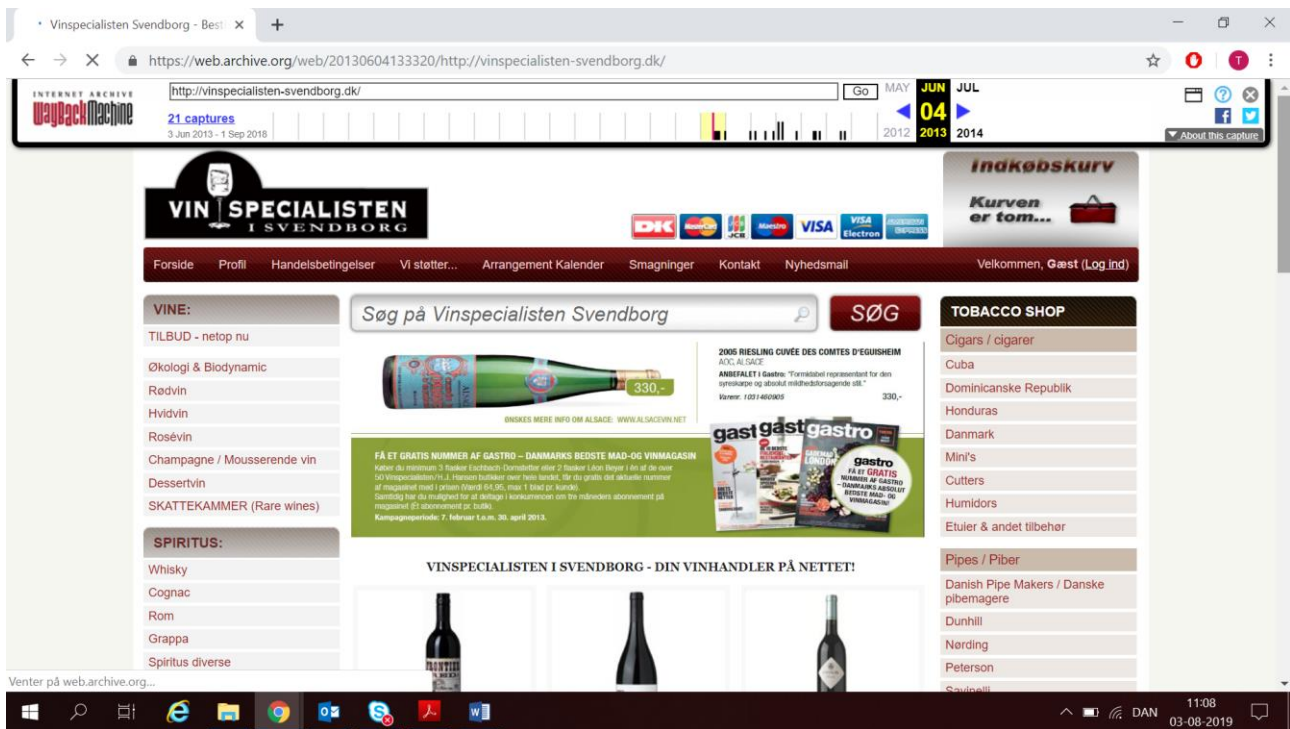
Vinspecialisten Svendborg - Best ×

https://web.archive.org/web/20130604133320/http://vinspecialisten-svendborg.dk/

INTERNET ARCHIVE WaybackMachine

http://vinspecialisten-svendborg.dk/ Go MAY JUN JUL

21 captures
3 Jun 2013 - 1 Sep 2018

04

2012 2013 2014

About this capture

VIN SPECIALISTEN I SVENDBORG

DK VISA Electron

Indkøbskurv
Kurven er tom...

Forside Profil Handelsbetingelser Vi støtter... Arrangement Kalender Smagninger Kontakt Nyhedsmail

Velkommen, Gæst (Log ind)

VINE:
TILBUD - netop nu
Økologi & Biodynamic
Rødvin
Hvidvin
Rosévin
Champagne / Mousserende vin
Dessertvin
SKATTEKAMMER (Rare wines)

SPIRITUS:
Whisky
Cognac
Rom
Grappa
Spiritus diverse

Søg på Vinspecialisten Svendborg SØG

330,-

2005 RIESLING CUVÉE DES COMTES D'EGUISHEIM
AOC ALSACE
ANBEFALET i Gastro: "Formidabel repræsentant for den syreskarpe og absolut mildhedsforsagende stil."
Varenr. 1031460905 330,-

ØNSKES MERE INFO OM ALSACE: WWW.ALSACEVIN.NET

FÅ ET GRATIS NUMMER AF GASTRO – DANMARKS BEDSTE MAD-OG VINMAGASIN
Køber du minimum 3 flasker Eschbach-Domstetter eller 2 flasker Léon Beyer i én af de over 50 Vinspecialisten/H.J. Hansen butikker over hele landet, får du gratis det aktuelle nummer af magasinet med i prisen (Værdi 84,95, max 1 blad pr. kunde).
Samtidig har du mulighed for at deltage i konkurrencen om tre måneders abonnement på magasinet (Ét abonnement pr. butik).
Kampagneperiode: 7. februar t.o.m. 30. april 2013.

gastro
FÅ ET GRATIS NUMMER AF GASTRO - DANMARKS ABSOLUT BEDSTE MAD- OG VINMAGASIN!

VINSPECIALISTEN I SVENDBORG - DIN VINHANDLER PÅ NETTET!

TOBACCO SHOP
Cigars / cigarer
Cuba
Dominicanske Republik
Honduras
Danmark
Mini's
Cutters
Humidors
Etuier & andet tilbehør
Pipes / Piber
Danish Pipe Makers / Danske pibemagere
Dunhill
Nørding
Peterson
Savinelli

Venter på web.archive.org...

DAN 11:08 03-08-2019